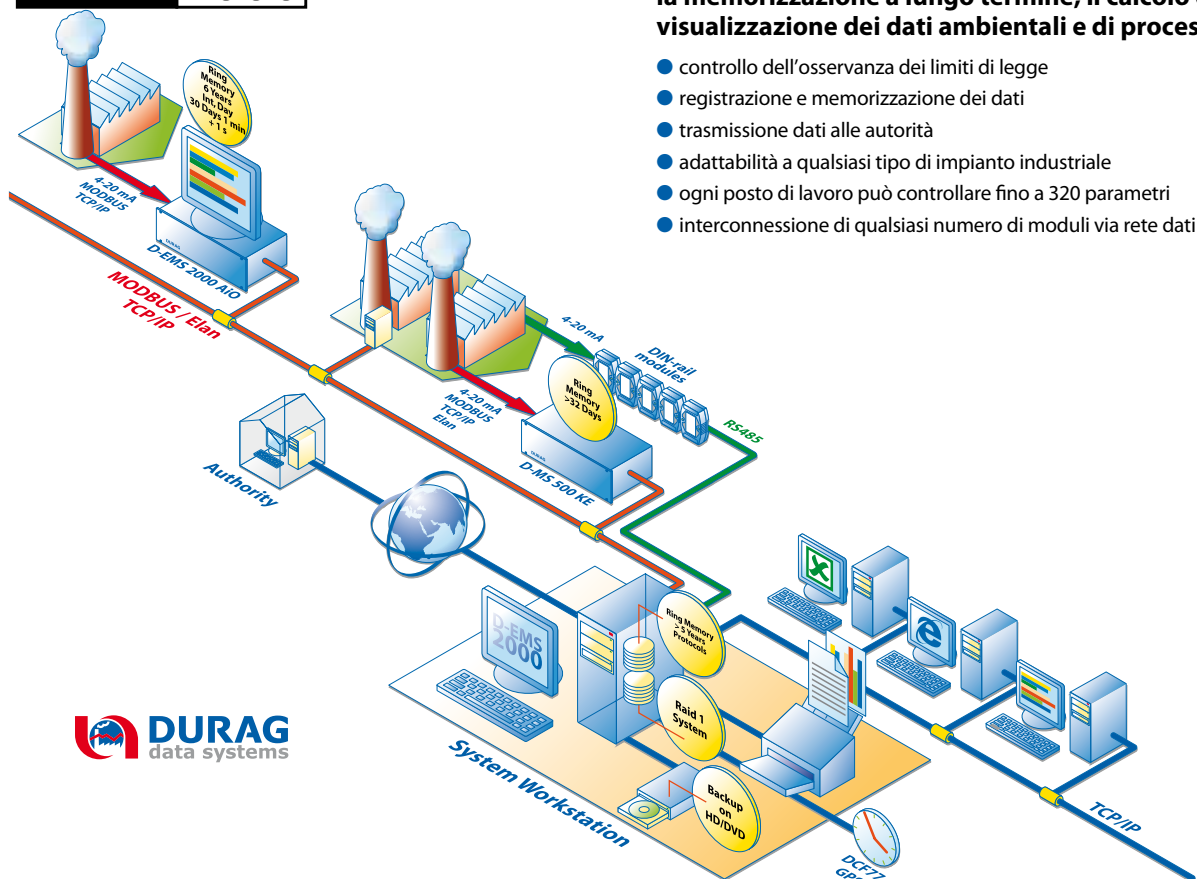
la memorizzazione a lungo termine, il calcolo e
visualizzazione dei dati ambientali e di proces

● controllo dell'osservanza dei limiti di legge
● registrazione e memorizzazione dei dati
● trasmissione dati alle autorità
● adattabilità a qualsiasi tipo di impianto industriale
● ogni posto di lavoro può controllare fino a 320 parametri
● interconnessione di qualsiasi numero di moduli via rete dati

Ring Memory 6 Years Int. Day 30 Days 1 min + 1 s

4-20 mA MODBUS TCP/IP

D-EMS 2000 AiO

MODBUS / Elan TCP/IP

4-20 mA

DIN-rail modules

Ring Memory >32 Days

4-20 mA MODBUS TCP/IP Elan

RS485

D-MS 500 KE

Authority

D-EMS 2000

Ring Memory > 5 Years Protocols

Raid 1 System

Backup on HD/DVD

System Workstation

DURAG data systems

TCP/IP

DCF77 GP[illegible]